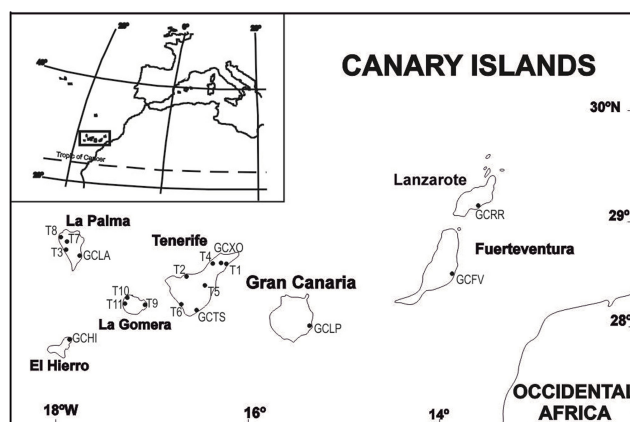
20°
0°
20°
40°
Tropic of Cancer
20°

CANARY ISLANDS

30ºN

Lanzarote
GCRR
29°

La Palma
T8
T7
T3
GCLA

Tenerife
GCXO
T4
T2
T1
T5
T6
GCTS

Gran Canaria
GCLP

Fuerteventura
GCFV

T10
T11
T9
La Gomera

GCHI
El Hierro

28°

OCCIDENTAL
AFRICA

18ºW
16º
14º